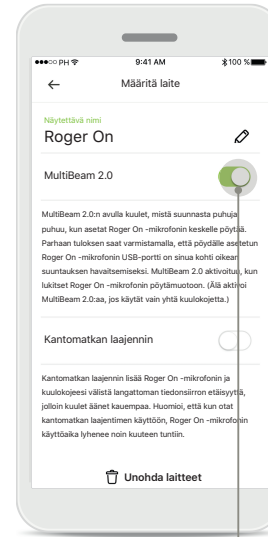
●●●○○ PH 9:41 AM 100 %

←

Määritä laite

Näytettävä nimi

Roger On

MultiBeam 2.0

MultiBeam 2.0:n avulla kuulet, mistä suunnasta puhuja puhuu, kun asetat Roger On -mikrofonin keskelle pöytää. Parhaan tuloksen saat varmistamalla, että pöydälle asetetun Roger On -mikrofonin USB-portti on sinua kohti oikean suuntauksen havaitsemiseksi. MultiBeam 2.0 aktivoituu, kun lukitset Roger On -mikrofonin pöytämuotoon. (Älä aktivoi MultiBeam 2.0:aa, jos käytät vain yhtä kuulokojetta.)

Kantomatkan laajennin

Kantomatkan laajennin lisää Roger On -mikrofonin ja kuulokojeesi välistä langattoman tiedonsiirron etäisyyttä, jolloin kuulet äänet kauempaa. Huomioi, että kun otat kantomatkan laajentimen käyttöön, Roger On -mikrofonin käyttöaika lyhenee noin kuuteen tuntiin.

Unohda laitteet